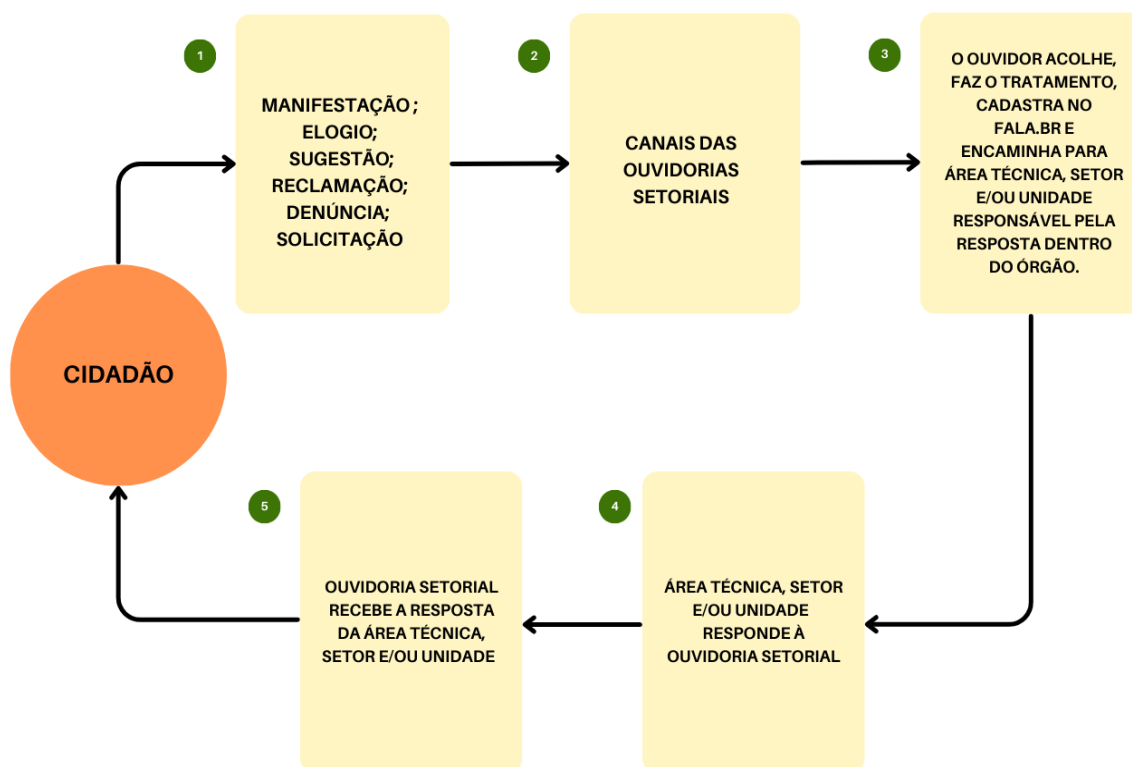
CIDADÃO

1

MANIFESTAÇÃO ;
ELOGIO;
SUGESTÃO;
RECLAMAÇÃO;
DENÚNCIA;
SOLICITAÇÃO

2

CANAIS DAS OUVIDORIAS SETORIAIS

3

O OUVIDOR ACOLHE, FAZ O TRATAMENTO, CADASTRA NO FALA.BR E ENCAMINHA PARA ÁREA TÉCNICA, SETOR E/OU UNIDADE RESPONSÁVEL PELA RESPOSTA DENTRO DO ÓRGÃO.

4

ÁREA TÉCNICA, SETOR E/OU UNIDADE RESPONDE À OUVIDORIA SETORIAL

5

OUVIDORIA SETORIAL RECEBE A RESPOSTA DA ÁREA TÉCNICA, SETOR E/OU UNIDADE